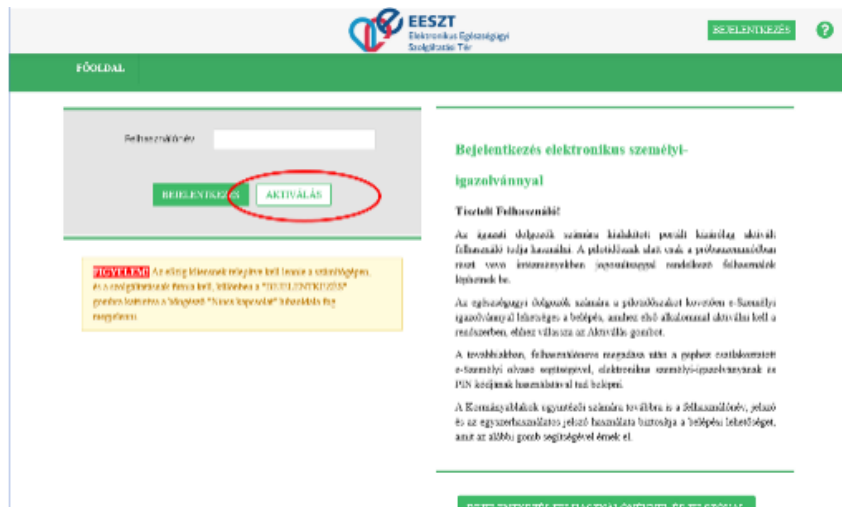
EESZT
Elektronikus Egészségügyi Szolgáltatási Tér

BEJELENTKEZÉS

?

FŐOLDAL

Felhasználónév

BEJELENTKEZÉS

AKTIVÁLÁS

FIGYELEM! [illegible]

Bejelentkezés elektronikus személyi-igazolvánnyal

Tisztelt Felhasználó!

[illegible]

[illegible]

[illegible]

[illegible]

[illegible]